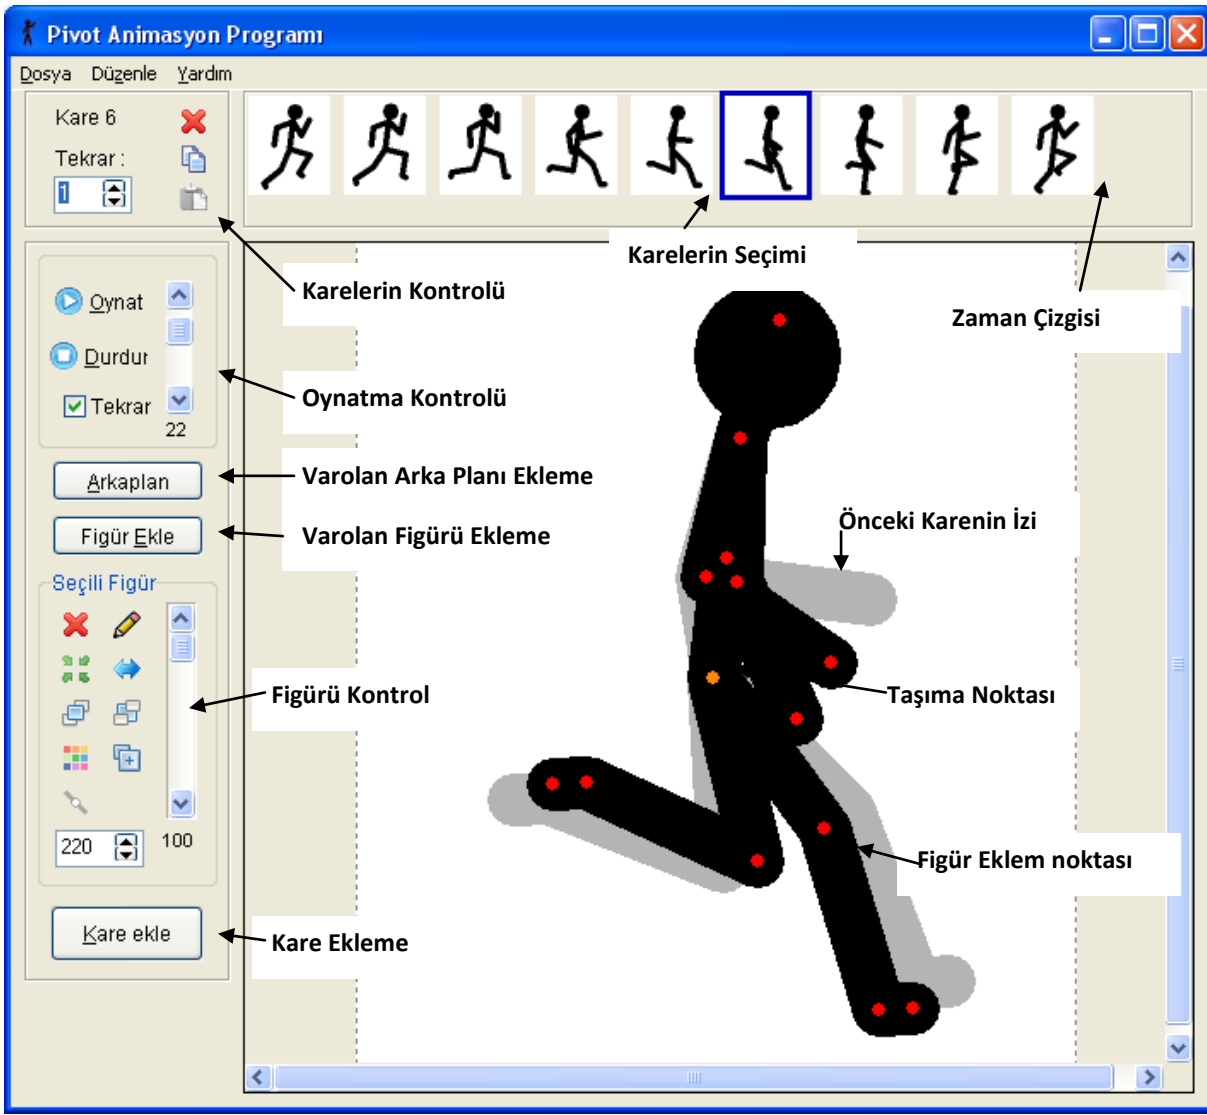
Pivot Animasyon Programı

Dosya Düzenle Yardım

Kare 6

Tekrar :

1

Karelerin Seçimi

Zaman Çizgisi

Karelerin Kontrolü

Oynat

Durdur

Tekrar

22

Oynatma Kontrolü

Arkaplan

Varolan Arka Planı Ekleme

Figür Ekle

Varolan Figürü Ekleme

Önceki Karenin İzi

Seçili Figür

Figürü Kontrol

Taşıma Noktası

220

100

Figür Eklem noktası

Kare ekle

Kare Ekleme